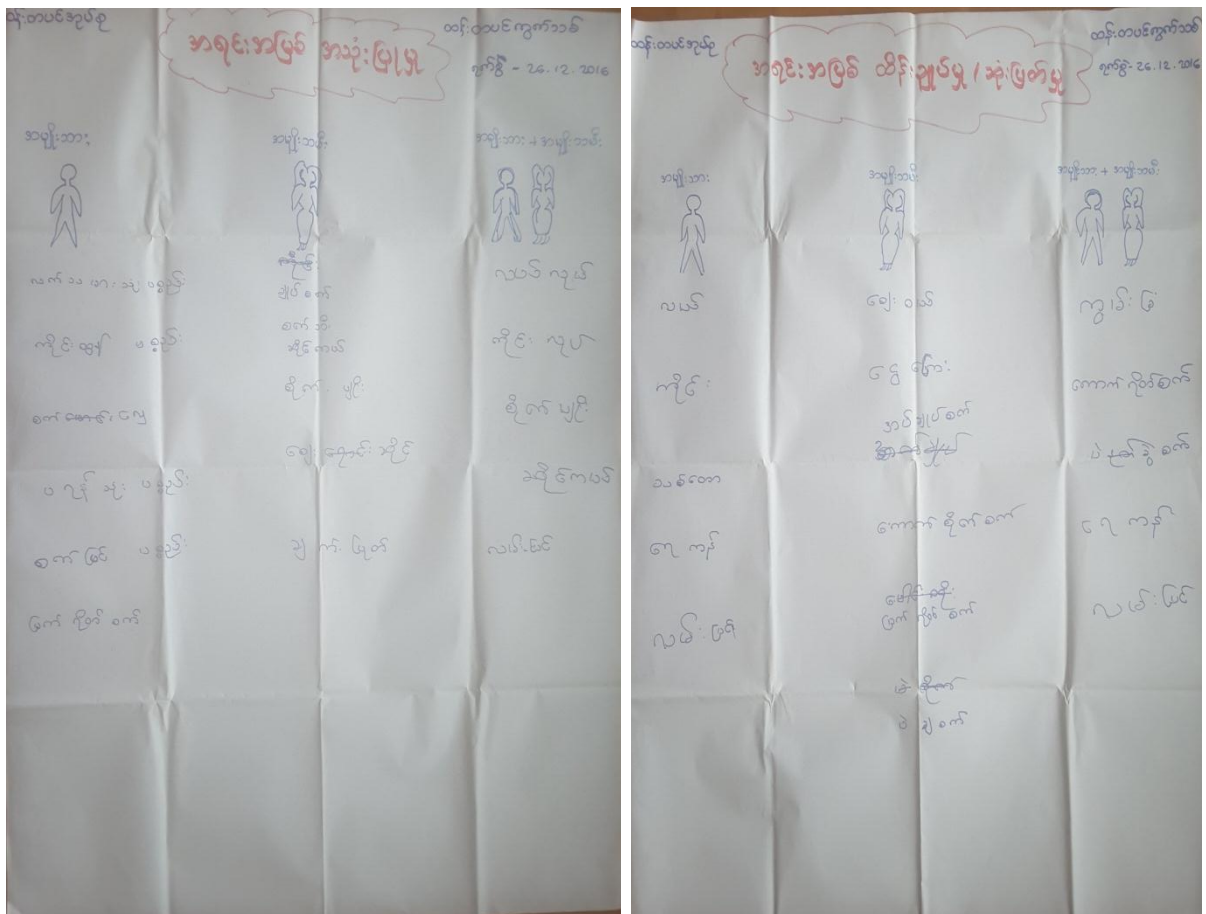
ထန်းတပင်ဘုရင်

အရင်းအမြစ် အသုံးပြုမှု

ထန်းတပင်ကျေးရွာ
ရက်စွဲ - 26.12.2016

အမျိုးသား

အမျိုးသမီး

အမျိုးသား + အမျိုးသမီး

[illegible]

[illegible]

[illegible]

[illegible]

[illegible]

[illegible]

ထန်းတပင်ဘုရင်

အရင်းအမြစ် ထိန်းချုပ်မှု / ဆုံးဖြတ်မှု

ထန်းတပင်ကျေးရွာ
ရက်စွဲ- 26.12.2016

အမျိုးသား

အမျိုးသမီး

အမျိုးသား + အမျိုးသမီး

လယ်

ဈေးဝယ်

ကျွဲနွား

ကိုင်း

ငွေ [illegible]

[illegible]

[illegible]

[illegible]

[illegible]

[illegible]

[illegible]

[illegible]

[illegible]

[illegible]

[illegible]